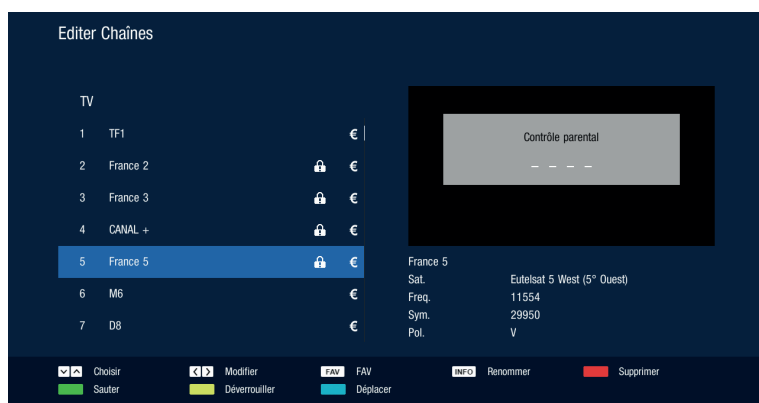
Editer Chaînes

TV

1 TF1 €
2 France 2 €
3 France 3 €
4 CANAL + €
5 France 5 €
6 M6 €
7 D8 €

Contrôle parental
_ _ _ _

France 5
Sat. Eutelsat 5 West (5° Ouest)
Freq. 11554
Sym. 29950
Pol. V

Choisir
Modifier
FAV FAV
INFO Renommer
Supprimer
Sauter
Déverrouiller
Déplacer